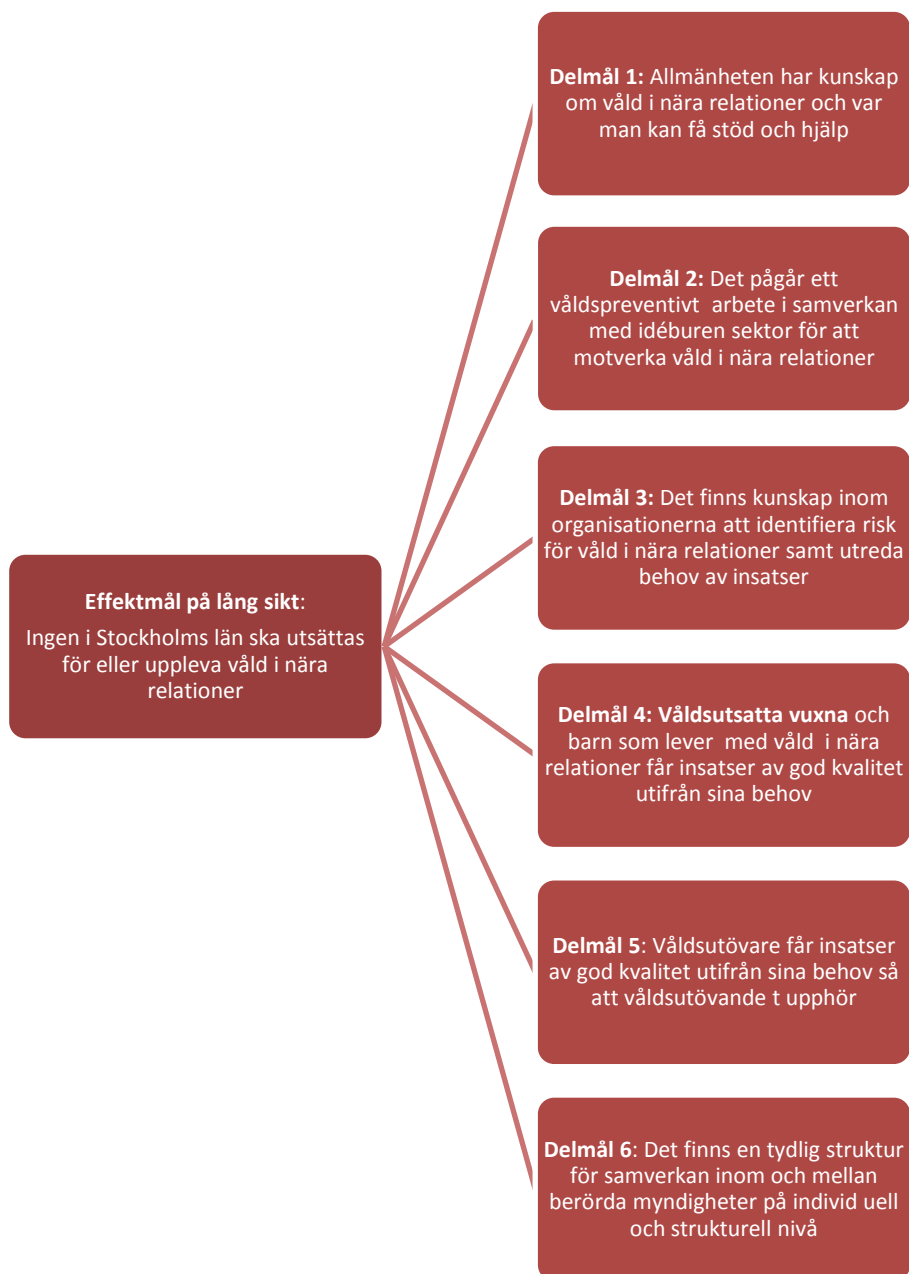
Effektmål på lång sikt:

Ingen i Stockholms län ska utsättas för eller uppleva våld i nära relationer

Delmål 1: Allmänheten har kunskap om våld i nära relationer och var man kan få stöd och hjälp

Delmål 2: Det pågår ett våldspreventivt arbete i samverkan med idéburen sektor för att motverka våld i nära relationer

Delmål 3: Det finns kunskap inom organisationerna att identifiera risk för våld i nära relationer samt utreda behov av insatser

Delmål 4: Våldsutsatta vuxna och barn som lever med våld i nära relationer får insatser av god kvalitet utifrån sina behov

Delmål 5: Våldsutövare får insatser av god kvalitet utifrån sina behov så att våldsutövande t upphör

Delmål 6: Det finns en tydlig struktur för samverkan inom och mellan berörda myndigheter på individ uell och strukturell nivå